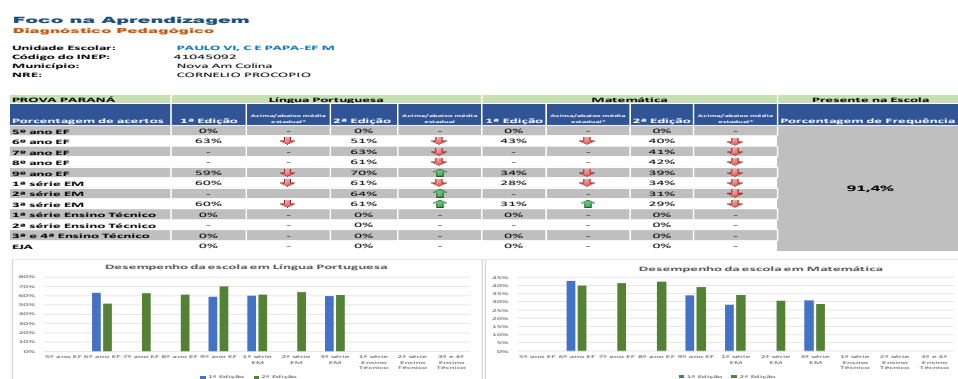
Foco na Aprendizagem
Diagnóstico Pedagógico

Unidade Escolar: PAULO VI, C E PAPA-EF M
Código do INEP: 41045092
Município: Nova Am Colina
NRE: CORNELIO PROCOPIO

| PROVA PARANÁ | Língua Portuguesa | | | | Matemática | | | | Presente na Escola |
|---|---|---|---|---|---|---|---|---|---|
| Porcentagem de acertos | 1ª Edição | Acima/abaixo média estadual* | 2ª Edição | Acima/abaixo média estadual | 1ª Edição | Acima/abaixo média estadual* | 2ª Edição | Acima/abaixo média estadual* | Porcentagem de Frequência |
| 5º ano EF | 0% | - | 0% | - | 0% | - | 0% | - | 91,4% |
| 6º ano EF | 63% | | 51% | | 43% | | 40% | | |
| 7º ano EF | - | - | 63% | | - | - | 41% | | |
| 8º ano EF | - | - | 61% | | - | - | 42% | | |
| 9º ano EF | 59% | | 70% | | 34% | | 39% | | |
| 1ª série EM | 60% | | 61% | | 28% | | 34% | | |
| 2ª série EM | - | - | 64% | | - | - | 31% | | |
| 3ª série EM | 60% | | 61% | | 31% | | 29% | | |
| 1ª série Ensino Técnico | 0% | - | 0% | - | 0% | - | 0% | - | |
| 2ª série Ensino Técnico | - | - | 0% | - | - | - | 0% | - | |
| 3ª e 4ª Ensino Técnico | 0% | - | 0% | - | 0% | - | 0% | - | |
| EJA | 0% | - | 0% | - | 0% | - | 0% | - | |

Desempenho da escola em Língua Portuguesa
80% 70% 60% 50% 40% 30% 20% 10% 0%
5º ano EF 6º ano EF 7º ano EF 8º ano EF 9º ano EF 1ª série EM 2ª série EM 3ª série EM 1ª série Ensino Técnico 2ª série Ensino Técnico 3ª e 4ª Ensino Técnico
1ª Edição 2ª Edição

Desempenho da escola em Matemática
45% 40% 35% 30% 25% 20% 15% 10% 5% 0%
5º ano EF 6º ano EF 7º ano EF 8º ano EF 9º ano EF 1ª série EM 2ª série EM 3ª série EM 1ª série Ensino Técnico 2ª série Ensino Técnico 3ª e 4ª Ensino Técnico
1ª Edição 2ª Edição